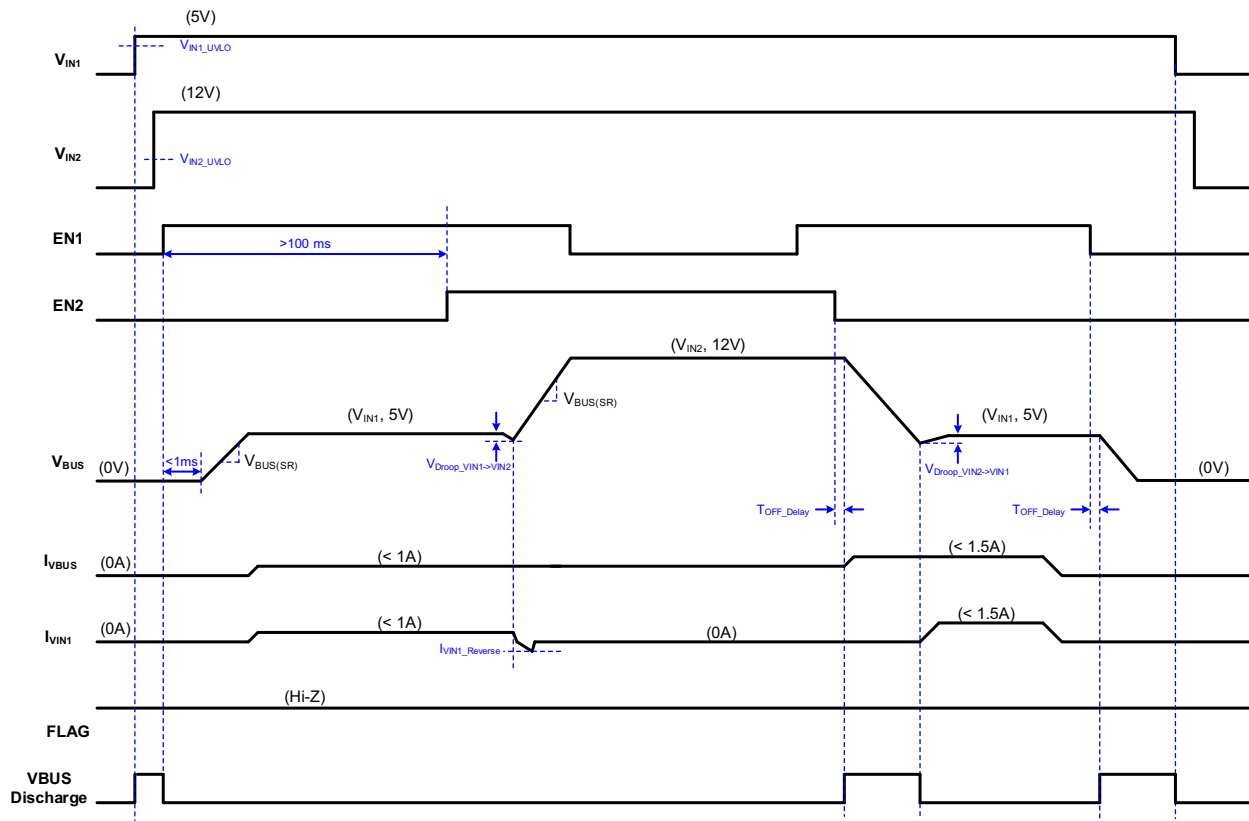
(5V)
$V_{IN1\_UVLO}$
$V_{IN1}$
(12V)
$V_{IN2}$
$V_{IN2\_UVLO}$
EN1
>100 ms
EN2
($V_{IN2}$, 12V)
$V_{BUS(SR)}$
($V_{IN1}$, 5V)
($V_{IN1}$, 5V)
$V_{BUS}$
(0V)
<1ms
$V_{BUS(SR)}$
$V_{Droop\_VIN1\text{->}VIN2}$
$V_{Droop\_VIN2\text{->}VIN1}$
(0V)
$T_{OFF\_Delay}$
$T_{OFF\_Delay}$
$I_{VBUS}$
(0A)
(< 1A)
(< 1.5A)
$I_{VIN1}$
(0A)
(< 1A)
(< 1.5A)
(0A)
$I_{VIN1\_Reverse}$
(Hi-Z)
FLAG
VBUS Discharge